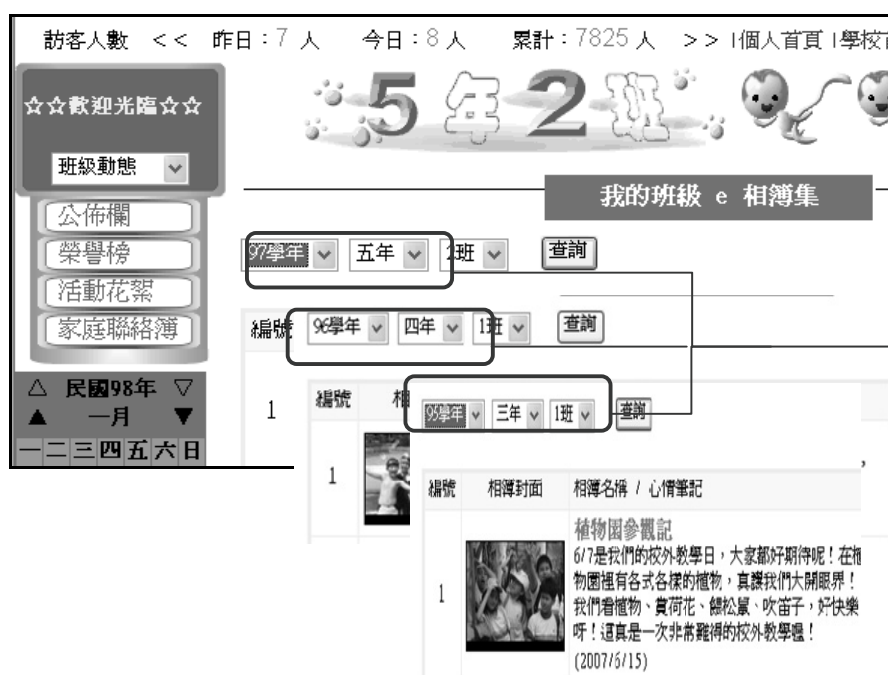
訪客人數 << 昨日：7 人 今日：8 人 累計：7825 人 >> |個人首頁 |學校

☆☆歡迎光臨☆☆

班級動態

公佈欄

榮譽榜

活動花絮

家庭聯絡簿

△ 民國98年 ▽

▲ 一月 ▼

| 一 | 二 | 三 | 四 | 五 | 六 | 日 |
|---|---|---|---|---|---|---|

5年2班

我的班級 e 相簿集

97學年 五年 1班 查詢

編號 96學年 四年 1班 查詢

1 編號 相

1

95學年 三年 1班 查詢

| 編號 | 相簿封面 | 相簿名稱 / 心情筆記 |
|---|---|---|
| 1 | | 植物園參觀記<br>6/7是我們的校外教學日，大家都好期待呢！在植物園裡有各式各樣的植物，真讓我們大開眼界！我們看植物、賞荷花、餵松鼠、吹笛子，好快樂呀！這真是一次非常難得的校外教學喔！<br>(2007/6/15) |